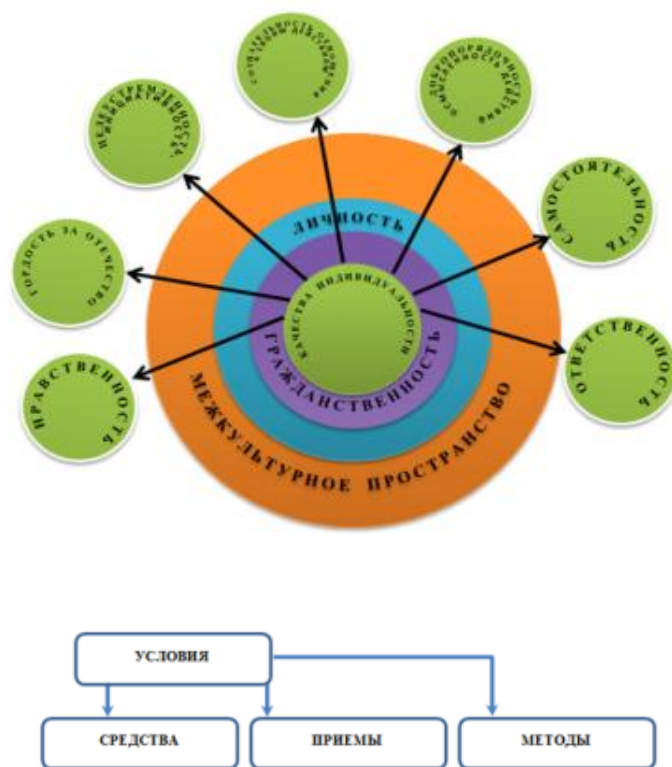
ЦЕЛЕУСТРЕМЛЕННОСТЬ, ИНИЦИАТИВНОСТЬ

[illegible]

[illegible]

САМОСТОЯТЕЛЬНОСТЬ

ГОРДОСТЬ ЗА ОТЕЧЕСТВО

ЛИЧНОСТЬ

КАЧЕСТВА ИНДИВИДУАЛЬНОСТИ

ГРАЖДАНСТВЕННОСТЬ

ОТВЕТСТВЕННОСТЬ

НРАВСТВЕННОСТЬ

МЕЖКУЛЬТУРНОЕ ПРОСТРАНСТВО

УСЛОВИЯ

СРЕДСТВА

ПРИЕМЫ

МЕТОДЫ